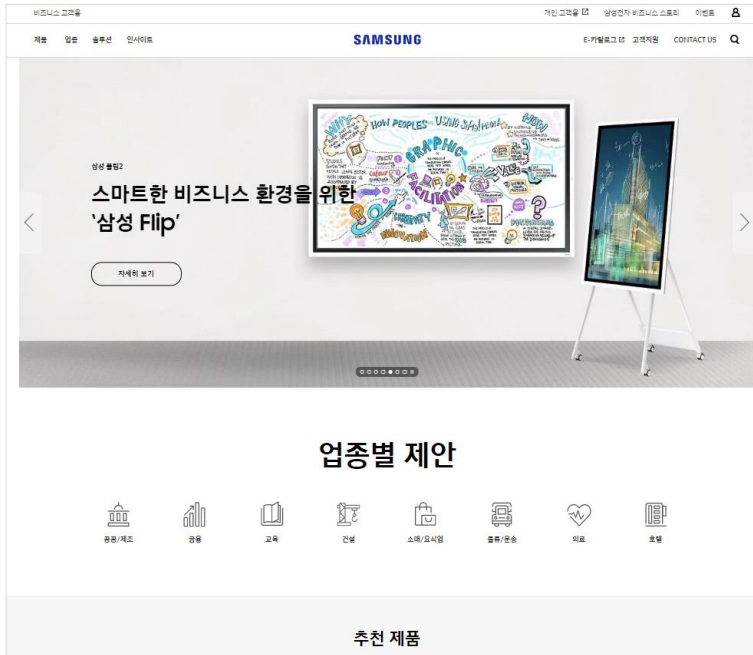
비즈니스 고객용

개인 고객용 삼성전자 비즈니스 스토리 이벤트

제품 업종 솔루션 인사이트

SAMSUNG

E-카탈로그 고객지원 CONTACT US

삼성 플립2

스마트한 비즈니스 환경을 위한
'삼성 Flip'

자세히 보기

HOW PEOPLES USING SAMSUNG FLIP

GRAPHIC FACILITATION

업종별 제안

공공/제조

금융

교육

건설

소매/요식업

물류/운송

의료

호텔

추천 제품